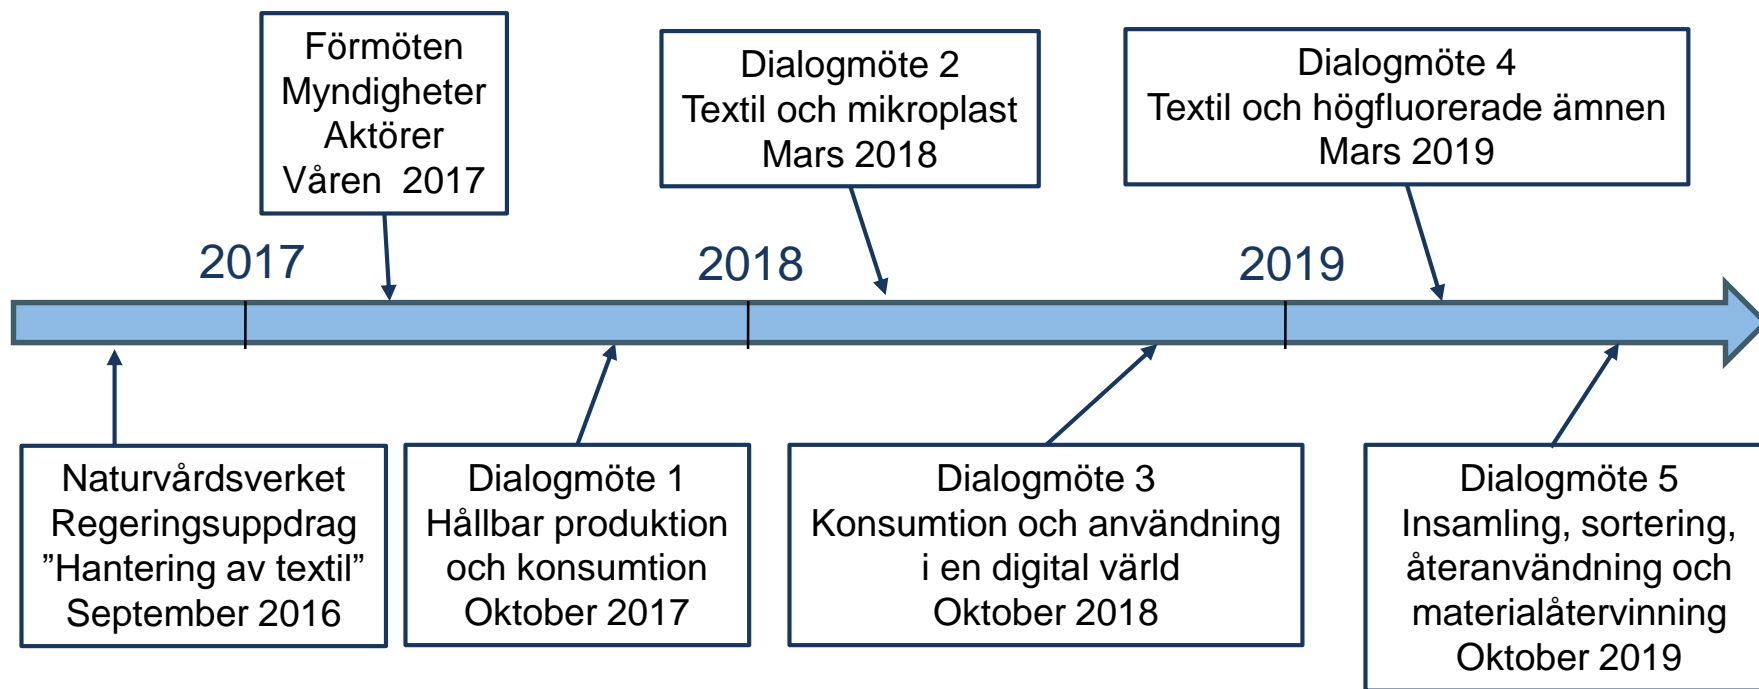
Förmöten
Myndigheter
Aktörer
Våren 2017

Dialogmöte 2
Textil och mikroplast
Mars 2018

Dialogmöte 4
Textil och högfluorerade ämnen
Mars 2019

2017

2018

2019

Naturvårdsverket
Regeringsuppdrag
”Hantering av textil”
September 2016

Dialogmöte 1
Hållbar produktion
och konsumtion
Oktober 2017

Dialogmöte 3
Konsumtion och användning
i en digital värld
Oktober 2018

Dialogmöte 5
Insamling, sortering,
återanvändning och
materialåtervinning
Oktober 2019